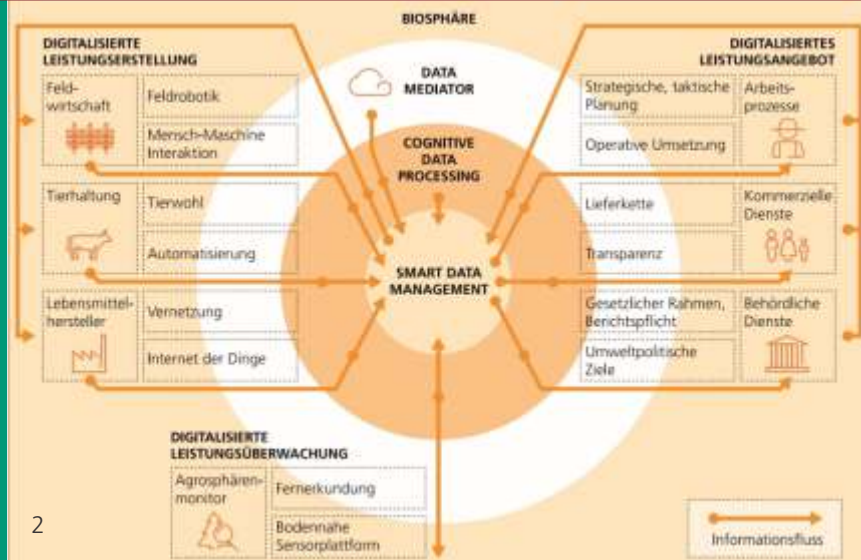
BIOSPHÄRE

DIGITALISIERTE LEISTUNGSERSTELLUNG

Feldwirtschaft

Feldrobotik

Mensch-Maschine Interaktion

Tierhaltung

Tierwohl

Automatisierung

Lebensmittelhersteller

Vernetzung

Internet der Dinge

DATA MEDIATOR

COGNITIVE DATA PROCESSING

SMART DATA MANAGEMENT

DIGITALISIERTES LEISTUNGSANGEBOT

Strategische, taktische Planung

Operative Umsetzung

Arbeitsprozesse

Lieferkette

Transparenz

Kommerzielle Dienste

Gesetzlicher Rahmen, Berichtspflicht

Umweltpolitische Ziele

Behördliche Dienste

DIGITALISIERTE LEISTUNGSÜBERWACHUNG

Agrosphärenmonitor

Fernerkundung

Bodennahe Sensorplattform

Informationsfluss

2